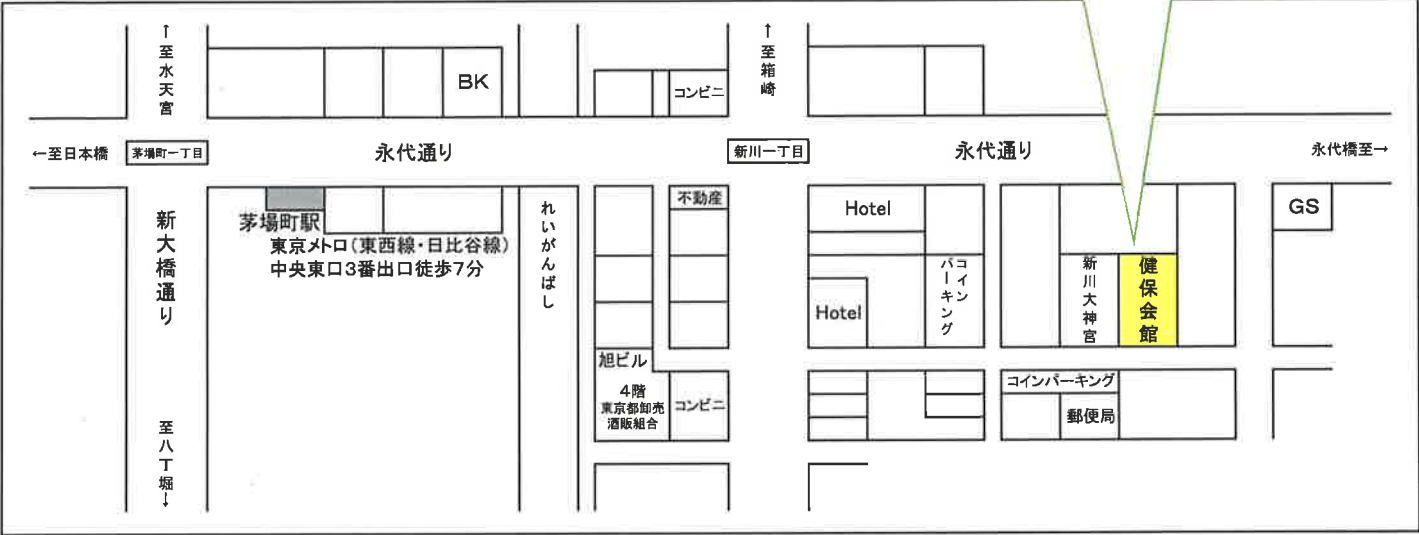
↑
至水天宮

BK

コンビニ

↑
至箱崎

←至日本橋

茅場町一丁目

永代通り

新川一丁目

永代通り

永代橋至→

新大橋通り

茅場町駅

東京メトロ（東西線・日比谷線）
中央東口3番出口徒歩7分

れいがんばし

不動産

Hotel

Hotel

コインパーキング

新川大神宮

健保会館

GS

旭ビル

4階
東京都卸売酒販組合

コンビニ

コインパーキング

郵便局

至八丁堀↓